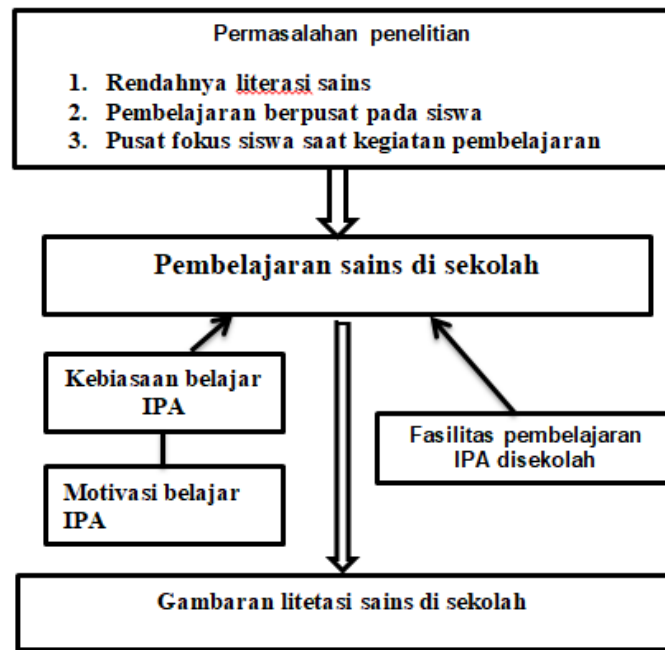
Permasalahan penelitian

1. Rendahnya literasi sains
2. Pembelajaran berpusat pada siswa
3. Pusat fokus siswa saat kegiatan pembelajaran

Pembelajaran sains di sekolah

Kebiasaan belajar IPA

Motivasi belajar IPA

Fasilitas pembelajaran IPA disekolah

Gambaran litetasi sains di sekolah